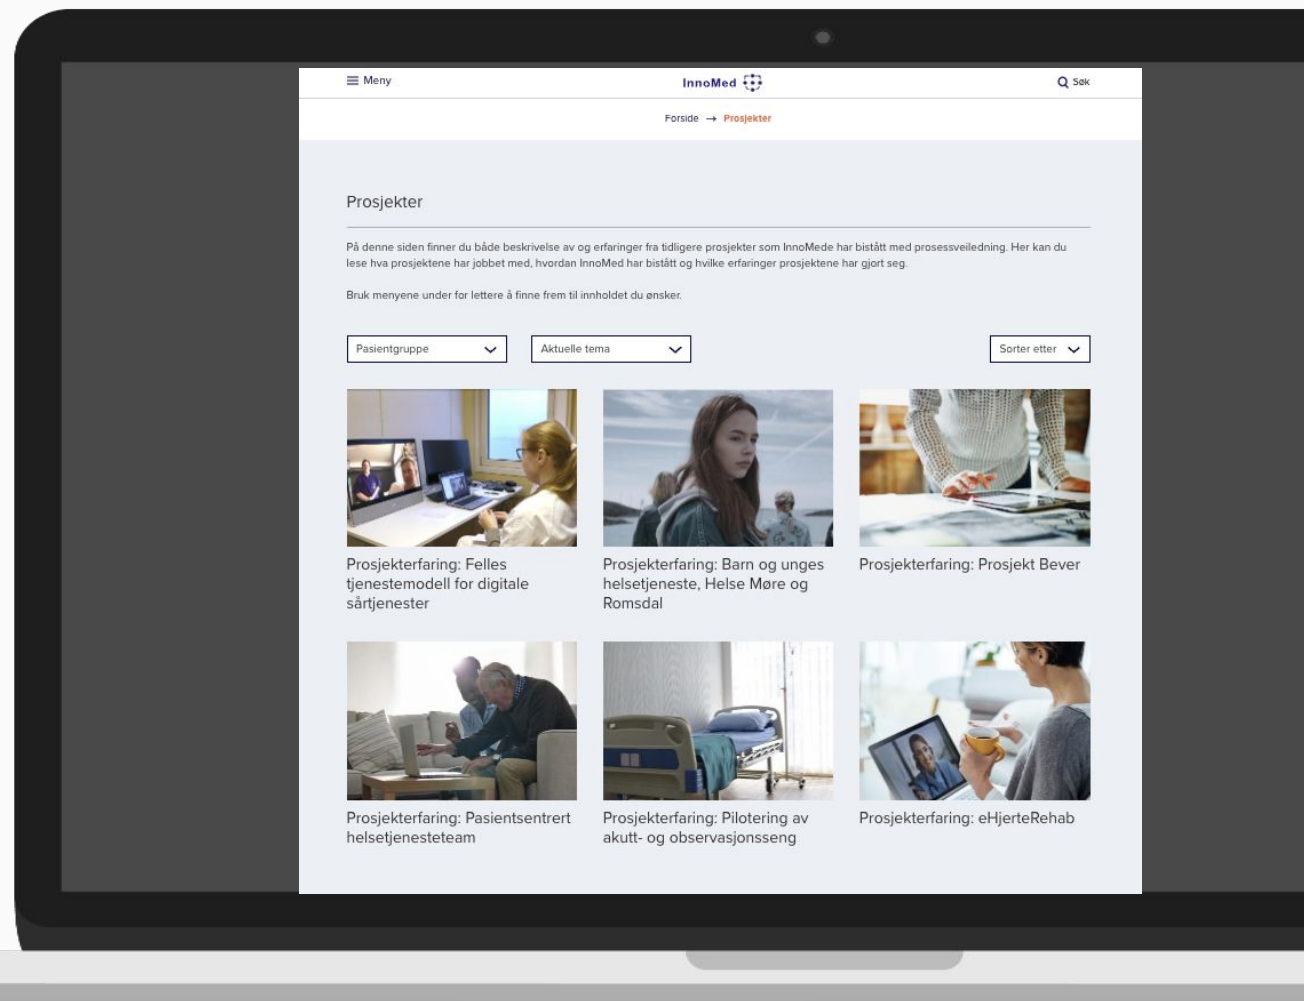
Meny

InnoMed

Søk

Forside → Prosjekter

Prosjekter

På denne siden finner du både beskrivelse av og erfaringer fra tidligere prosjekter som InnoMede har bistått med prosessveiledning. Her kan du lese hva prosjektene har jobbet med, hvordan InnoMed har bistått og hvilke erfaringer prosjektene har gjort seg.

Bruk menyene under for lettere å finne frem til innholdet du ønsker.

Pasientgruppe

Aktuelle tema

Sorter etter

Prosjekterfaring: Felles tjenestemodell for digitale sårtjenester

Prosjekterfaring: Barn og unges helsetjeneste, Helse Møre og Romsdal

Prosjekterfaring: Prosjekt Bever

Prosjekterfaring: Pasientsentrert helsetjenesteteam

Prosjekterfaring: Pilotering av akutt- og observasjonsseng

Prosjekterfaring: eHjerteRehab